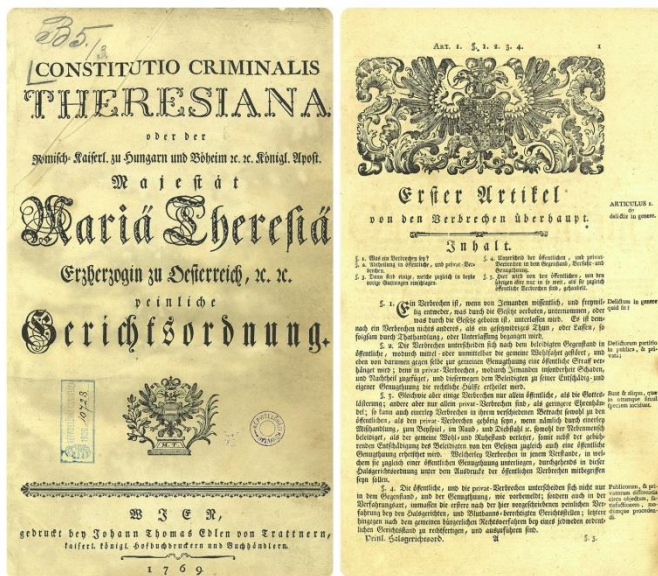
335

CONSTITUTIO CRIMINALIS THERESIANA.

oder der

Römisch-Kaiserl. zu Hungarn und Böheim ꝛc. ꝛc. Königl. Apost.

Majestät

Mariä Theresiä

Erzherzogin zu Oesterreich, ꝛc. ꝛc.

peinliche

Gerichtsordnung.

WIEN,

gedruckt bey Johann Thomas Edlen von Trattnern, kaiserl. königl. Hofbuchdruckern und Buchhändlern.

1769.

Art. 1. §. 1. 2. 3. 4. 1

Erster Artikel

von den Verbrechen überhaupt.

ARTICULUS I. de delictis in genere.

Inhalt.

§. 1. Was ein Verbrechen sey?
§. 2. Abtheilung in öffentliche, und privat-Verbrechen.
§. 3. Deren drey einige, welche zugleich in beyde weitere Gattungen einschlagen.
§. 4. Unterschied der öffentlichen, und privat-Verbrechen in dem Gegenstand, Verfahr- und Genugthuung.
§. 5. Hier wird nur von öffentlichen, und denjenigen aber nur in so weit, als sie zugleich öffentliche Verbrechen sind, gehandelt.

§. 1. Ein Verbrechen ist, wenn von Jemanden wissentlich, und freywillig entweder, was durch die Gesetze verboten, unternommen, oder was durch die Gesetze geboten ist, unterlassen wird. Es ist demnach ein Verbrechen nichts anderes, als ein gesetzwidriges Thun, oder Lassen, so freywillig durch Thathandlung, oder Unterlassung begangen wird.

Delictum in genere quid sit?

§. 2. Die Verbrechen unterscheiden sich nach den beleidigten Gegenstand in öffentliche, wodurch mittel- oder unmittelbar die gemeine Wohlfahrt gestöret, und eben von daraus wegen selbe zur gemeinen Genugthuung eine öffentliche Straf verhänget wird; dann in privat-Verbrechen, wodurch Jemanden widerrechtlicher Schaden, und Nachtheil zugefüget, und dieserwegen dem Beleidigten zu seiner Entschädig- und eigener Genugthuung die rechtliche Hülfe ertheilet wird.

Delictorum partitio in publica, & privata;

§. 3. Gleichwie aber einige Verbrechen nur allein öffentliche, als die Gotteslästerung; andere aber nur allein privat-Verbrechen sind, als geringere Ehrenbeleidigungen; so kann auch einerley Verbrechen in ihrem verschiedenen Betracht sowohl zu den öffentlichen, als den privat-Verbrechen gehörig seyn, wenn nämlich durch einerley Mißhandlung, zum Beyspiel, im Raub, und Diebstahl, sowohl der Verbrechende beleidiget, als der gemeine Wohl- und Ruhestand verletzet, somit nebst der gebührenden Entschädigung des Beleidigten von den Gesetzen zugleich auch eine öffentliche Genugthuung erheischet wird. Welcherley Verbrechen in jenem Verstande, in welchem sie zugleich einer öffentlichen Genugthuung unterliegen, durchgehends in dieser Halsgerichtsordnung unter dem Ausdrucke der öffentlichen Verbrechen mitbegriffen seyn sollen.

Sunt & aliqua, quæ in utramque speciem incidunt.

§. 4. Die öffentliche, und die privat-Verbrechen unterscheiden sich nicht nur in dem Gegenstand, und der Genugthuung, wie vorbemeldt; sondern auch in der Verfahrungsart, immaßen die erstere nach der hier vorgeschriebenen peinlichen Verfahrung bey den Halsgerichten, und Blutbanns-berechtigten Gerichtsstellen; letztere hingegen nach dem gemeinen bürgerlichen Rechtsverfahren bey eines jedweden ordentlichen Gerichtsstand zu verhandeln, und auszuführen sind.

Publicorum, & privatorum differentia circa objectum, satisfactionem, modumque procedendi.

Peinl. Halsgerichtsord. A §. 5.